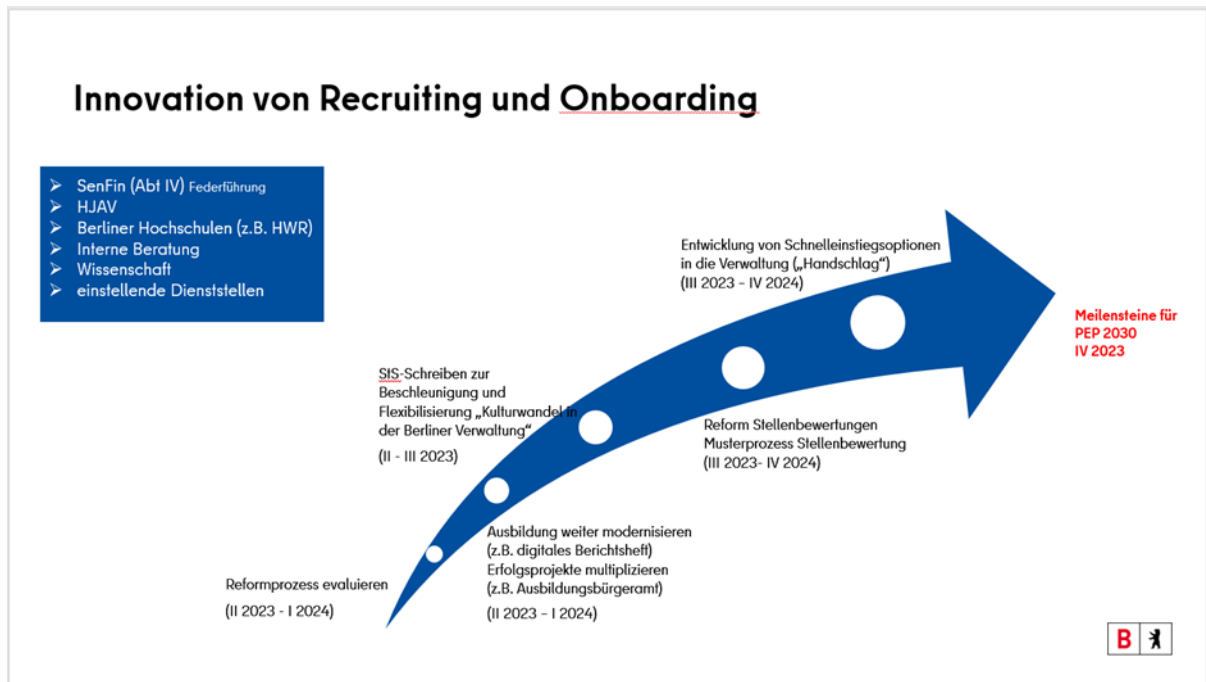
Innovation von Recruiting und Onboarding

➢ SenFin (Abt IV) Federführung
➢ HJAV
➢ Berliner Hochschulen (z.B. HWR)
➢ Interne Beratung
➢ Wissenschaft
➢ einstellende Dienststellen

Entwicklung von Schnelleinstiegsoptionen in die Verwaltung („Handschlag")
(III 2023 - IV 2024)

Meilensteine für PEP 2030 IV 2023

StS-Schreiben zur Beschleunigung und Flexibilisierung „Kulturwandel in der Berliner Verwaltung"

(II - III 2023)

Reform Stellenbewertungen
Musterprozess Stellenbewertung
(III 2023- IV 2024)

Ausbildung weiter modernisieren (z.B. digitales Berichtsheft)
Erfolgsprojekte multiplizieren (z.B. Ausbildungsbürgeramt)

(II 2023 - I 2024)

Reformprozess evaluieren

(II 2023 - I 2024)

B